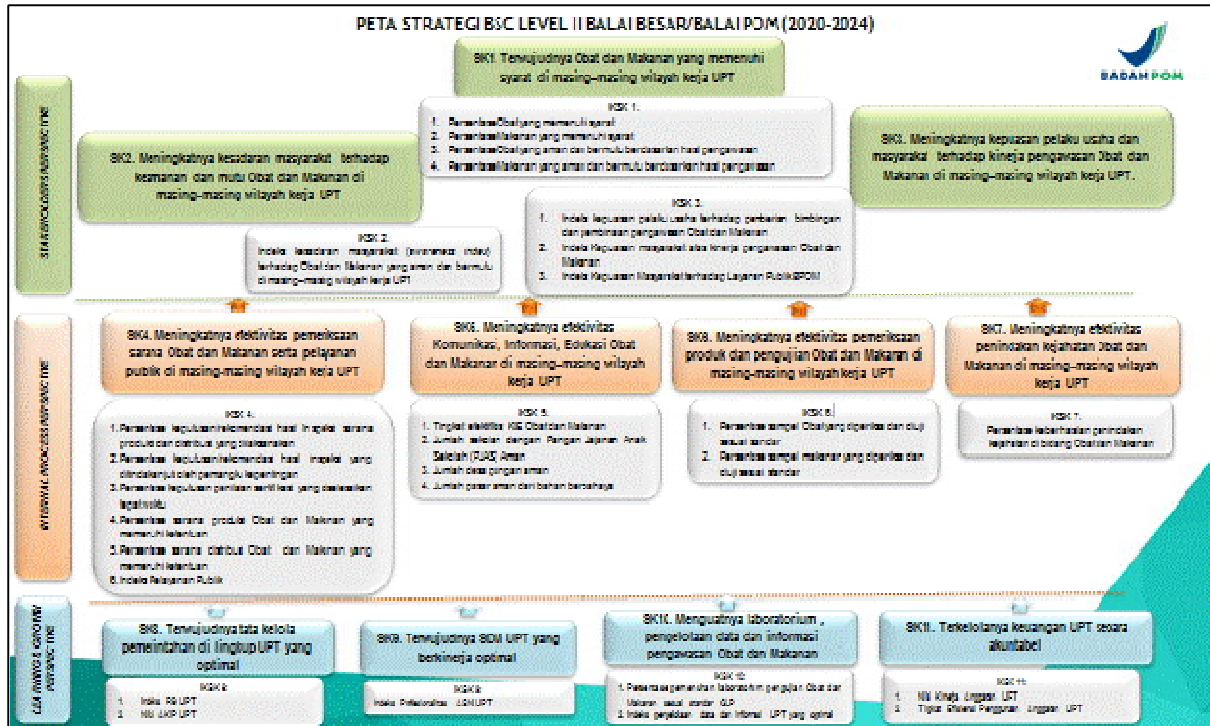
PETA STRATEGI BSC LEVEL II BALAI BESAR/BALAI POM (2020-2024)

BADAN POM

STAKEHOLDERS PERSPECTIVE

SK1. Terwujudnya Obat dan Makanan yang memenuhi syarat di masing-masing wilayah kerja UPT

IKSK 1.
1. Persentase Obat yang memenuhi syarat
2. Persentase Makanan yang memenuhi syarat
3. Persentase Obat yang aman dan bermutu berdasarkan hasil pengawasan
4. Persentase Makanan yang aman dan bermutu berdasarkan hasil pengawasan

SK2. Meningkatnya kesadaran masyarakt terhadap keamanan dan mutu Obat dan Makanan di masing-masing wilayah kerja UPT

IKSK 2.
Indeks kesadaran masyarakat (awareness index) terhadap Obat dan Makanan yang aman dan bermutu di masing-masing wilayah kerja UPT

SK3. Meningkatnya kepuasan pelaku usaha dan masyarakt terhadap kinerja pengawasan Obat dan Makanan di masing-masing wilayah kerja UPT.

IKSK 3.
1. Indeks kepuasan pelaku usaha terhadap pemberian bimbingan dan pembinaan pengawasan Obat dan Makanan
2. Indeks Kepuasan masyarakat atas kinerja pengawasan Obat dan Makanan
3. Indeks Kepuasan Masyarakat terhadap Layanan Publik BPOM

INTERNAL PROCESS PERSPECTIVE

SK4. Meningkatnya efektivitas pemeriksaan sarana Obat dan Makanan serta pelayanan publik di masing-masing wilayah kerja UPT

IKSK 4.
1. Persentase tindaklanjut/rekomendasi hasil inspeksi sarana produksi dan distribusi yang ditindaklanjuti
2. Persentase tindaklanjut/rekomendasi hasil inspeksi yang ditindaklanjuti oleh pemangku kepentingan
3. Persentase keputusan penilaian sertifikasi yang diselesaikan tepat waktu
4. Persentase sarana produksi Obat dan Makanan yang memenuhi ketentuan
5. Persentase sarana distribusi Obat dan Makanan yang memenuhi ketentuan
6. Indeks Pelayanan Publik

SK5. Meningkatnya efektivitas Komunikasi, Informasi, Edukasi Obat dan Makanan di masing-masing wilayah kerja UPT

IKSK 5.
1. Tingkat efektifitas KIE Obat dan Makanan
2. Jumlah sekolah dengan Pangan Jajanan Anak Sekolah (PJAS) Aman
3. Jumlah desa pangan aman
4. Jumlah pasar aman dari bahan berbahaya

SK6. Meningkatnya efektivitas pemeriksaan produk dan pengujian Obat dan Makanan di masing-masing wilayah kerja UPT

IKSK 6.
1. Persentase sampel Obat yang diperiksa dan diuji sesuai standar
2. Persentase sampel makanan yang diperiksa dan diuji sesuai standar

SK7. Meningkatnya efektivitas penindakan kejahatan Obat dan Makanan di masing-masing wilayah kerja UPT

IKSK 7.
Persentase keberhasilan penindakan kejahatan di bidang Obat dan Makanan

LEARNING & GROWTH PERSPECTIVE

SK8. Terwujudnya tata kelola pemerintahan di lingkup UPT yang optimal

IKSK 8
1. Indeks RB UPT
2. Nilai SAKIP UPT

SK9. Terwujudnya SDM UPT yang berkinerja optimal

IKSK 9
Indeks Profesionalitas ASN UPT

SK10. Menguatnya laboratorium, pengelolaan data dan informasi pengawasan Obat dan Makanan

IKSK 10
1. Persentase pemenuhan laboratorium pengujian Obat dan Makanan sesuai standar GLP
2. Indeks pengelolaan data dan informasi UPT yang optimal

SK11. Terkelolanya keuangan UPT secara akuntabel

IKSK 11
1. Nilai Kinerja Anggaran UPT
2. Tingkat Efisiensi Penggunaan Anggaran UPT